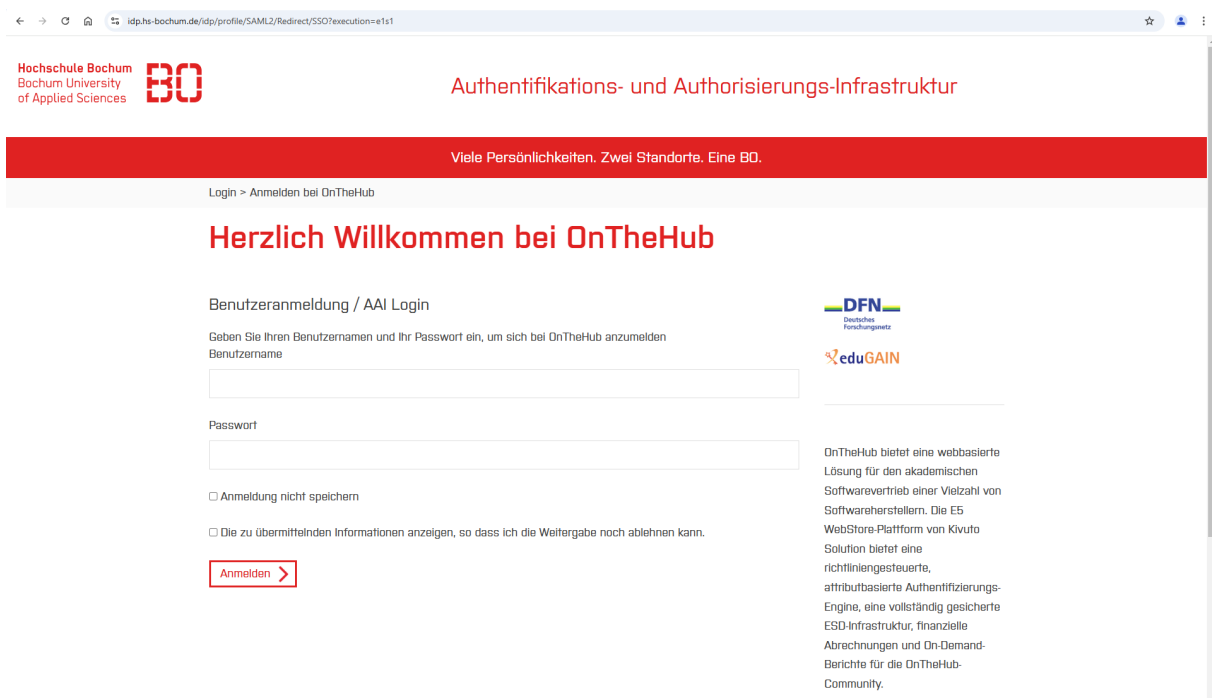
idp.hs-bochum.de/idp/profile/SAML2/Redirect/SSO?execution=e1s1

Hochschule Bochum
Bochum University of Applied Sciences

BO

Authentifikations- und Authorisierungs-Infrastruktur

Viele Persönlichkeiten. Zwei Standorte. Eine BO.

Login > Anmelden bei OnTheHub

Herzlich Willkommen bei OnTheHub

Benutzeranmeldung / AAI Login

Geben Sie Ihren Benutzernamen und Ihr Passwort ein, um sich bei OnTheHub anzumelden
Benutzername

Passwort

Anmeldung nicht speichern

Die zu übermittelnden Informationen anzeigen, so dass ich die Weitergabe noch ablehnen kann.

Anmelden

DFN
Deutsches Forschungsnetz

eduGAIN

OnTheHub bietet eine webbasierte Lösung für den akademischen Softwarevertrieb einer Vielzahl von Softwareherstellern. Die E5 WebStore-Plattform von Kivuto Solution bietet eine richtliniengesteuerte, attributbasierte Authentifizierungs-Engine, eine vollständig gesicherte ESD-Infrastruktur, finanzielle Abrechnungen und On-Demand-Berichte für die OnTheHub-Community.